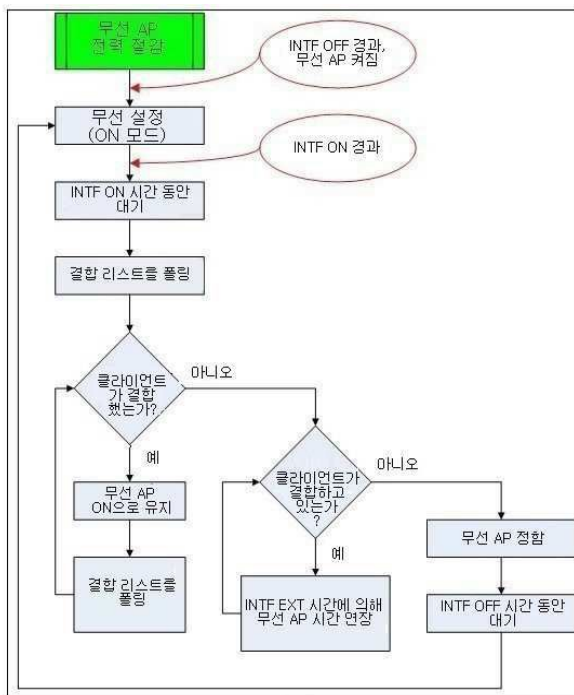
무선 AP 전력 절감

INTF OFF 경과, 무선 AP 켜짐

무선 설정 (ON 모드)

INTF ON 경과

INTF ON 시간 동안 대기

결합 리스트를 폴링

클라이언트가 결합했는가?

아니오

예

무선 AP ON으로 유지

결합 리스트를 폴링

클라이언트가 결합하고 있는가?

아니오

예

INTF EXT 시간에 의해 무선 AP 시간 연장

무선 AP 정함

INTF OFF 시간 동안 대기